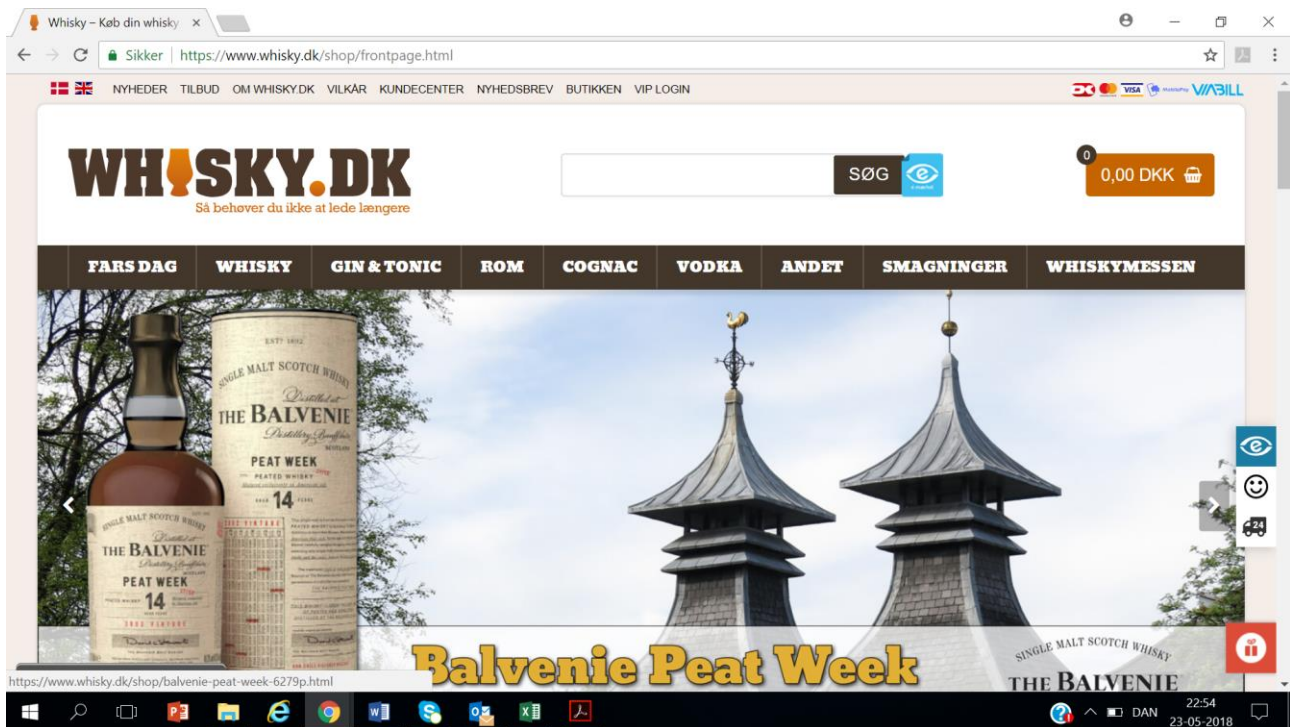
Whisky – Køb din whisky ×

Sikker | https://www.whisky.dk/shop/frontpage.html

NYHEDER TILBUD OM WHISKY.DK VILKÅR KUNDECENTER NYHEDSBREV BUTIKKEN VIP LOGIN

VISA MobilePay VIABILL

WHISKY.DK
Så behøver du ikke at lede længere

SØG

0
0,00 DKK

FARS DAG WHISKY GIN & TONIC ROM COGNAC VODKA ANDET SMAGNINGER WHISKYMESSEN

SINGLE MALT SCOTCH WHISKY
Distilled at
THE BALVENIE
PEAT WEEK
14

SINGLE MALT SCOTCH WHISKY
Distilled at
THE BALVENIE
PEAT WEEK
14

Balvenie Peat Week

SINGLE MALT SCOTCH WHISKY
THE BALVENIE

24

https://www.whisky.dk/shop/balvenie-peat-week-6279p.html

DAN 22:54 23-05-2018